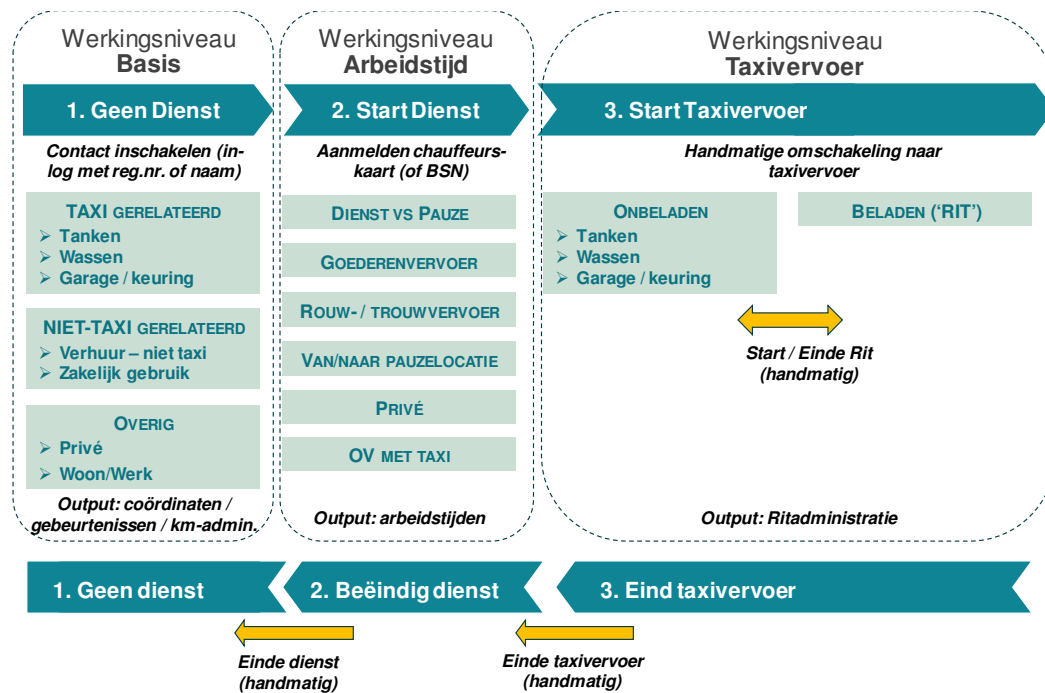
Werkingsniveau
**Basis**

1. Geen Dienst

Contact inschakelen (in-log met reg.nr. of naam)

TAXI GERELATEERD
➢ Tanken
➢ Wassen
➢ Garage / keuring

NIET-TAXI GERELATEERD
➢ Verhuur – niet taxi
➢ Zakelijk gebruik

OVERIG
➢ Privé
➢ Woon/Werk

Output: coördinaten / gebeurtenissen / km-admin.

Werkingsniveau
**Arbeidstijd**

2. Start Dienst

Aanmelden chauffeurs-kaart (of BSN)

DIENST VS PAUZE

GOEDERENVERVOER

ROUW- / TROUWVERVOER

VAN/NAAR PAUZELOCATIE

PRIVÉ

OV MET TAXI

Output: arbeidstijden

Werkingsniveau
**Taxivervoer**

3. Start Taxivervoer

Handmatige omschakeling naar taxivervoer

ONBELADEN
➢ Tanken
➢ Wassen
➢ Garage / keuring

BELADEN ('RIT')

Start / Einde Rit (handmatig)

Output: Ritadministratie

1. Geen dienst

2. Beëindig dienst

3. Eind taxivervoer

Einde dienst (handmatig)

Einde taxivervoer (handmatig)